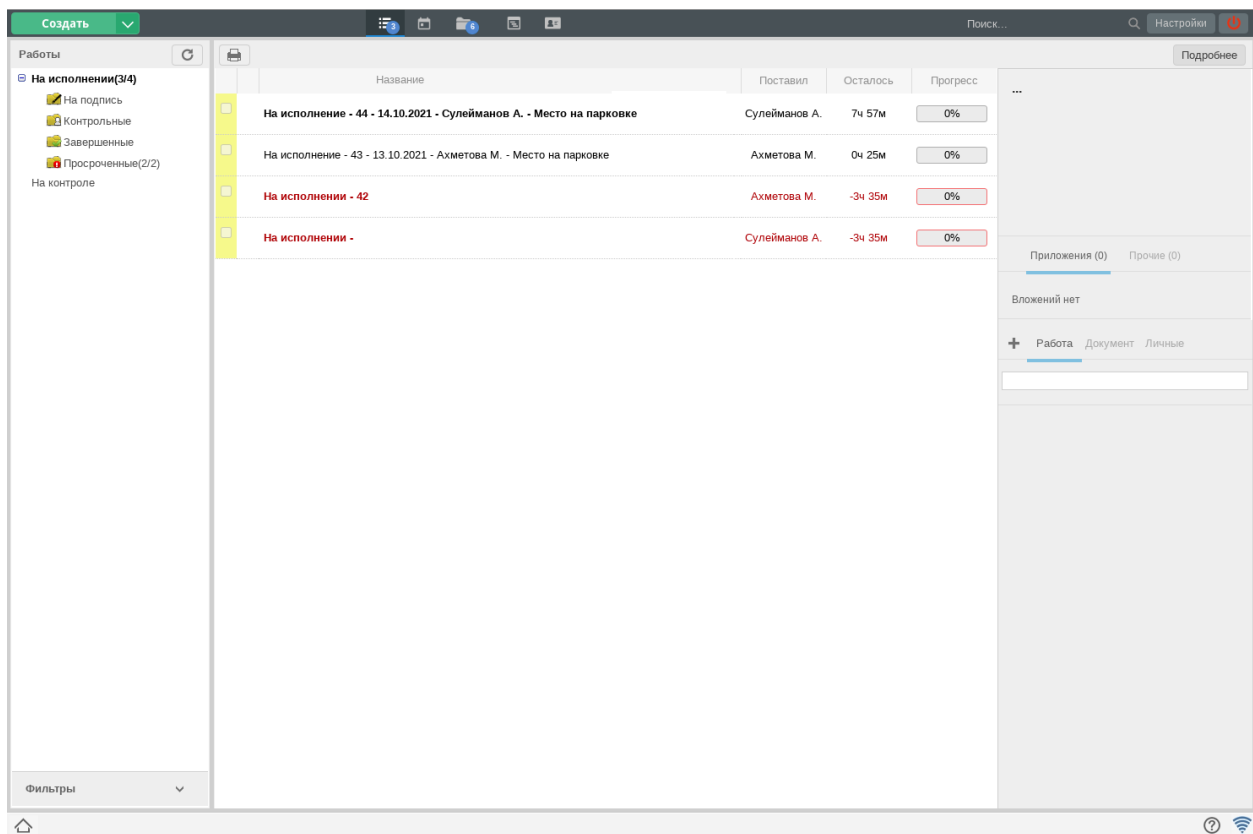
Создать

3 6

Поиск...

Настройки

Работы

На исполнении(3/4)

На подпись

Контрольные

Завершенные

Просроченные(2/2)

На контроле

Фильтры

Подробнее

| | Название | Поставил | Осталось | Прогресс |
|---|---|---|---|---|
| | На исполнение - 44 - 14.10.2021 - Сулейманов А. - Место на парковке | Сулейманов А. | 7ч 57м | 0% |
| | На исполнение - 43 - 13.10.2021 - Ахметова М. - Место на парковке | Ахметова М. | 0ч 25м | 0% |
| | На исполнении - 42 | Ахметова М. | -3ч 35м | 0% |
| | На исполнении - | Сулейманов А. | -3ч 35м | 0% |

...

Приложения (0) Прочие (0)

Вложений нет

Работа Документ Личные